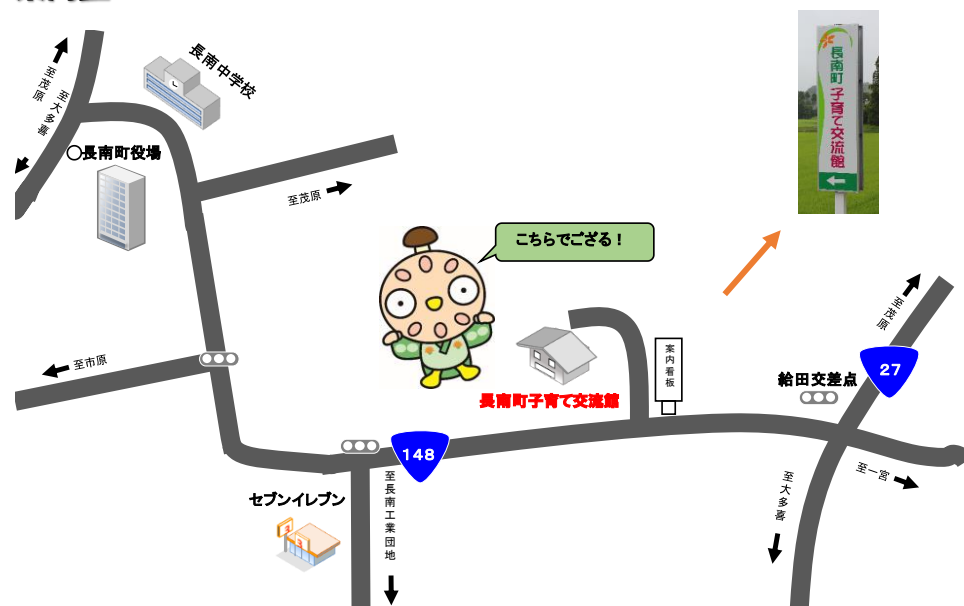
長南中学校

至茂原

至大多喜

○長南町役場

至茂原

至市原

こちらでござる！

長南町子育て交流館

案内看板

長南町子育て交流館

至茂原

27

給田交差点

148

セブンイレブン

至長南工業団地

至一宮

至大多喜